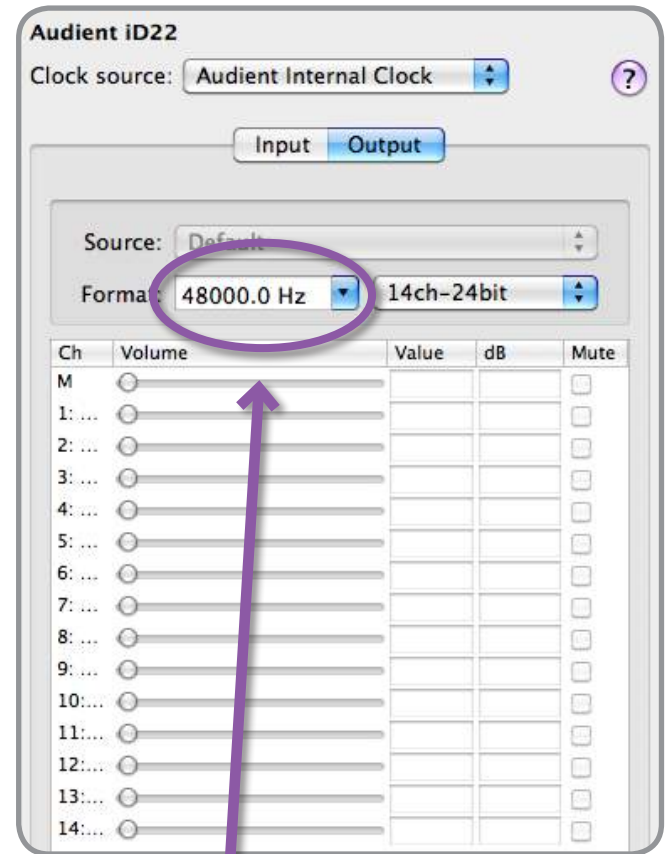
Audient iD22

Clock source: Audient Internal Clock

?

Input Output

Source: Default

Format: 48000.0 Hz 14ch-24bit

| Ch | Volume | Value | dB | Mute |
|---|---|---|---|---|
| M | | | | |
| 1: ... | | | | |
| 2: ... | | | | |
| 3: ... | | | | |
| 4: ... | | | | |
| 5: ... | | | | |
| 6: ... | | | | |
| 7: ... | | | | |
| 8: ... | | | | |
| 9: ... | | | | |
| 10:... | | | | |
| 11:... | | | | |
| 12:... | | | | |
| 13:... | | | | |
| 14:... | | | | |